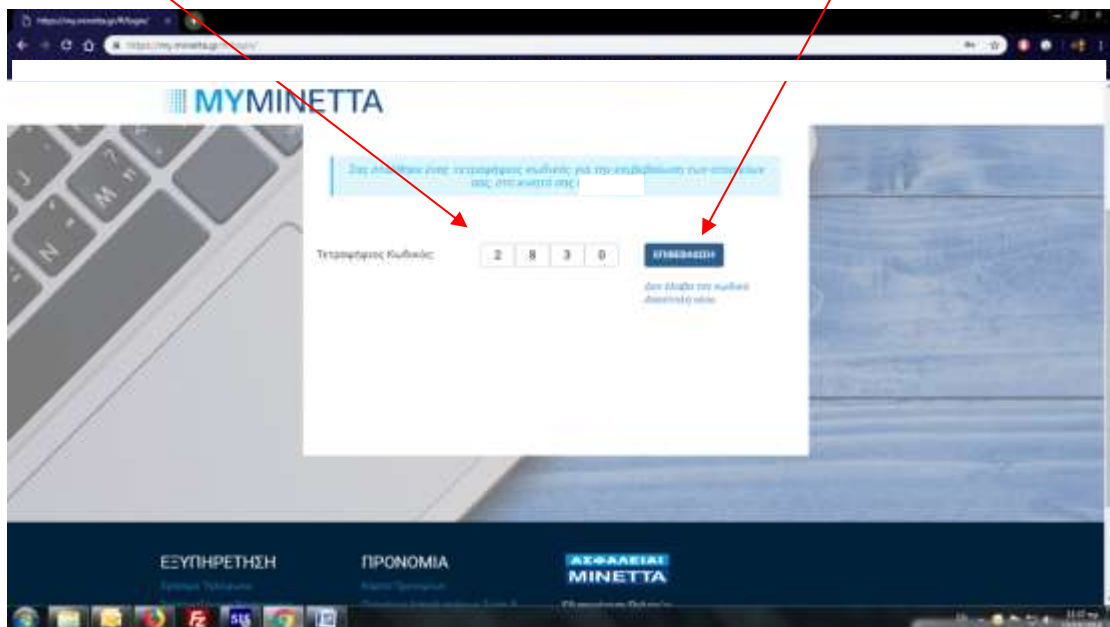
MYMINETTA

Σας στείλαμε έναν τετραψήφιο κωδικό για την επιβεβαίωση των στοιχείων σας, στο κινητό σας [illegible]

Τετραψήφιος Κωδικός: 2 8 3 0

ΕΠΙΒΕΒΑΙΩΣΗ

Δεν έλαβα τον κωδικό. Αποστολή ξανά.

ΕΞΥΠΗΡΕΤΗΣΗ

ΠΡΟΝΟΜΙΑ

ΑΣΦΑΛΕΙΑΙ MINETTA